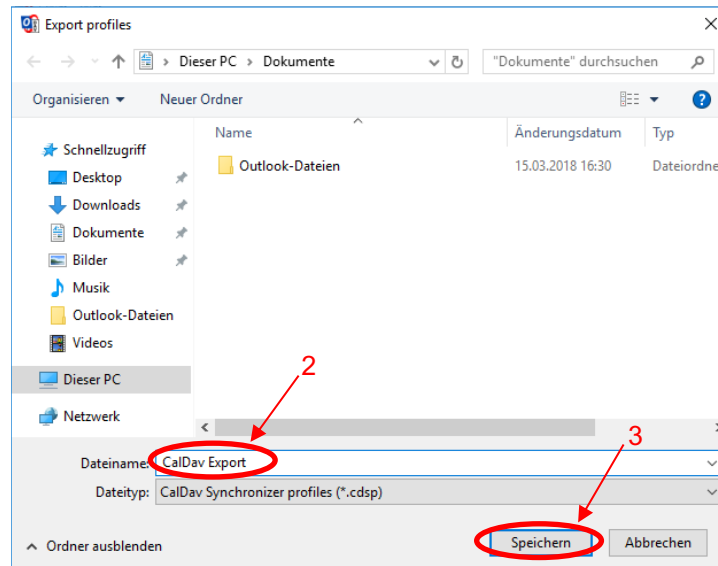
Export profiles

Dieser PC > Dokumente

"Dokumente" durchsuchen

Organisieren ▾ Neuer Ordner

Schnellzugriff
Desktop
Downloads
Dokumente
Bilder
Musik
Outlook-Dateien
Videos
Dieser PC
Netzwerk

| Name | Änderungsdatum | Typ |
|---|---|---|
| Outlook-Dateien | 15.03.2018 16:30 | Dateiordne |

2

3

Dateiname: CalDav Export

Dateityp: CalDav Synchronizer profiles (*.cdsp)

Ordner ausblenden

Speichern

Abbrechen